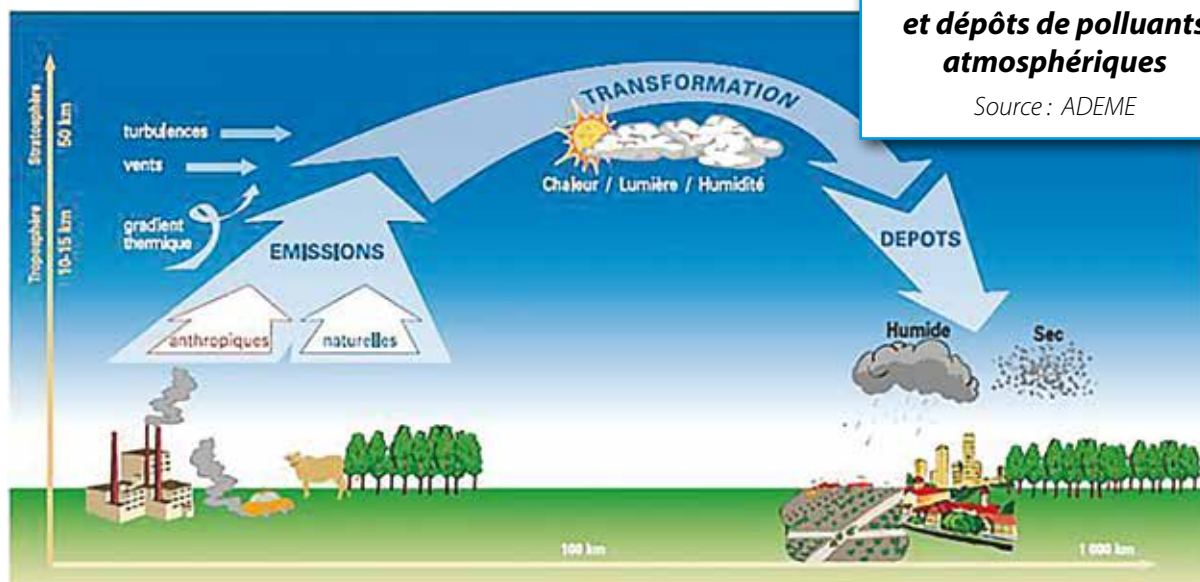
et dépôts de polluants
atmosphériques
Source : ADEME

Stratosphère
50 km
Troposphère
10-15 km

turbulences
vents
gradient thermique

EMISSIONS
anthropiques
naturelles

TRANSFORMATION
Chaleur / Lumière / Humidité

DEPOTS
Humide
Sec

100 km
1 000 km